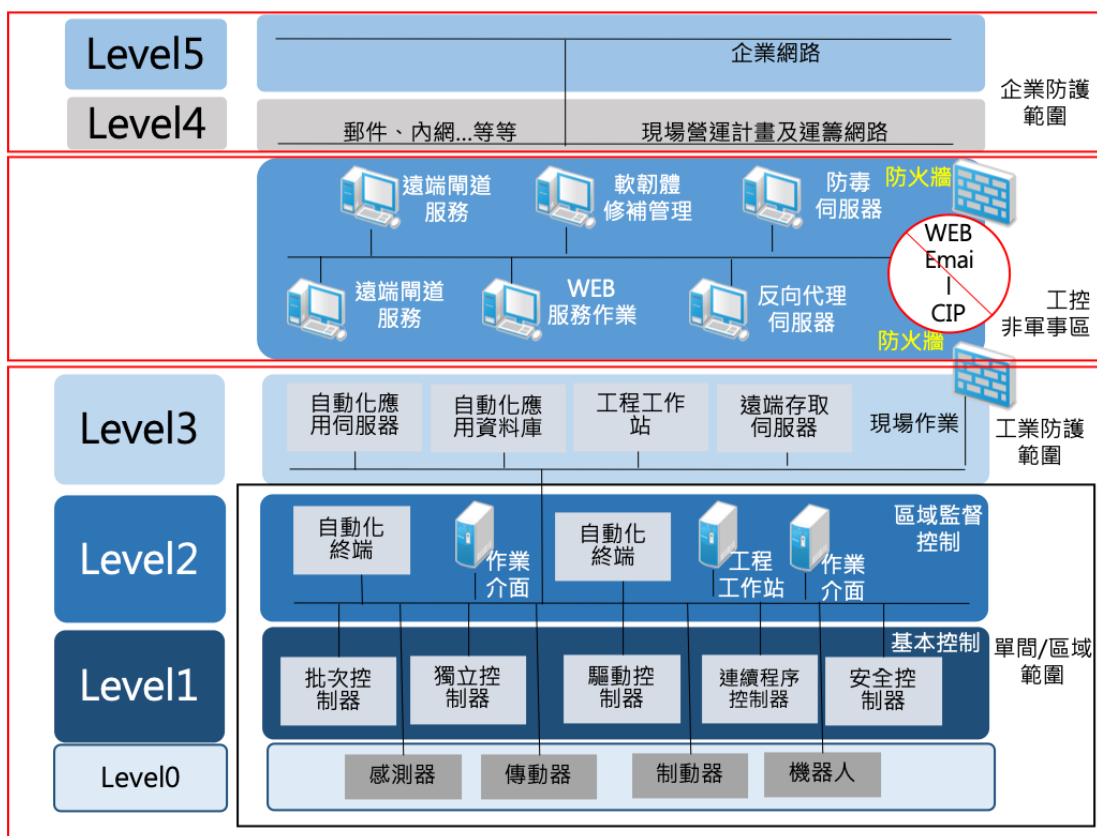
Level5

企業網路

Level4

郵件、內網...等等

現場營運計畫及運籌網路

企業防護範圍

遠端閘道服務

軟韌體修補管理

防毒伺服器

防火牆

WEB Emai l CIP

遠端閘道服務

WEB 服務作業

反向代理伺服器

防火牆

工控非軍事區

Level3

自動化應用伺服器

自動化應用資料庫

工程工作站

遠端存取伺服器

現場作業

工業防護範圍

Level2

自動化終端

作業介面

自動化終端

工程工作站

作業介面

區域監督控制

Level1

基本控制

批次控制器

獨立控制器

驅動控制器

連續程序控制器

安全控制器

單間/區域範圍

Level0

感測器

傳動器

制動器

機器人